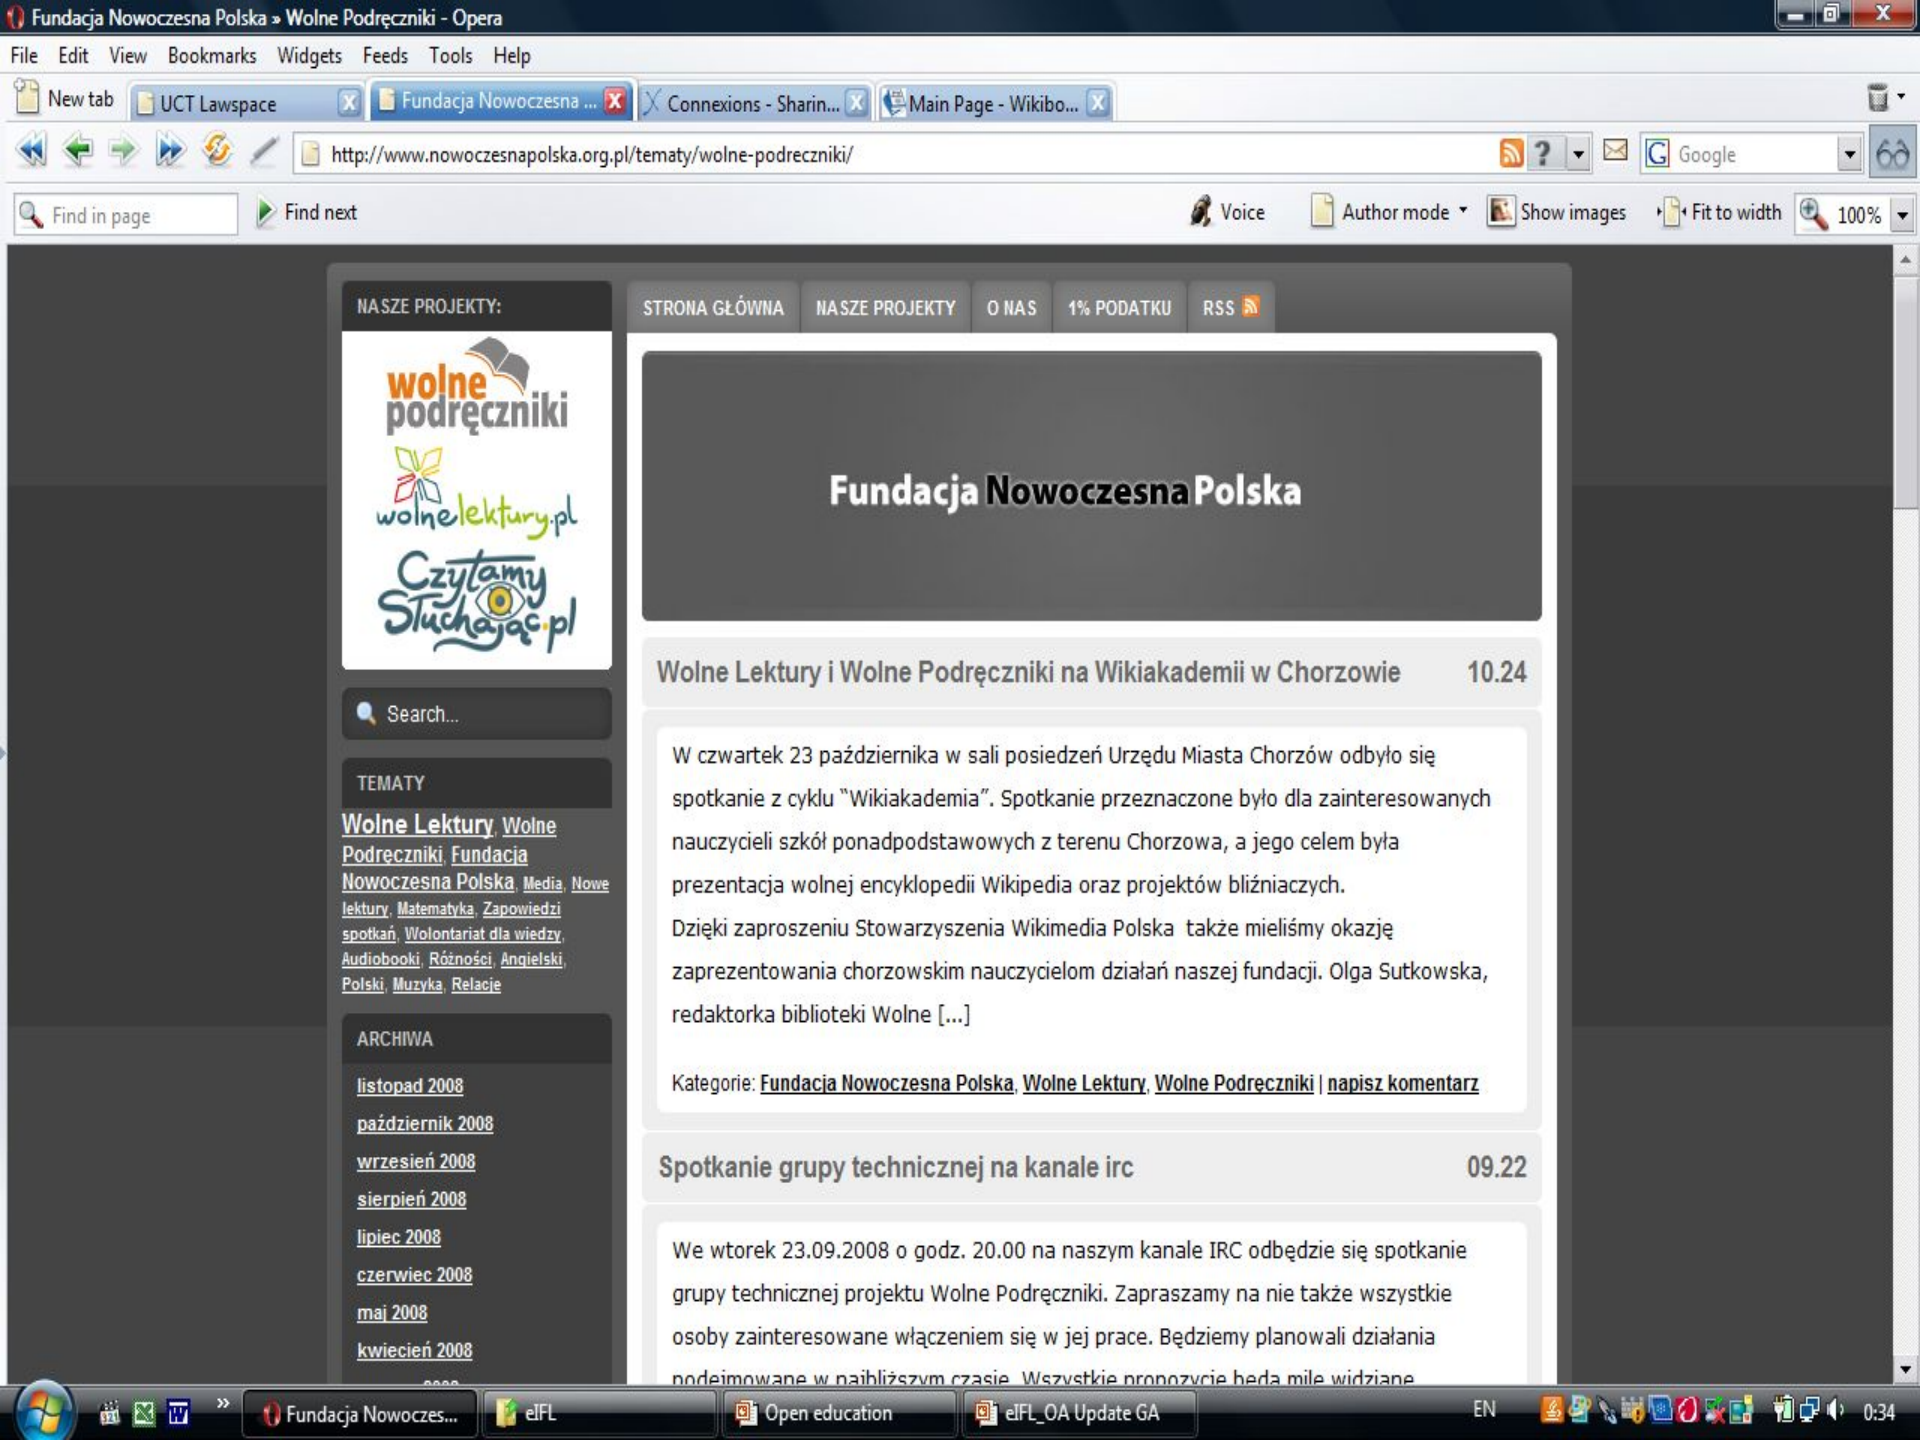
Fundacja Nowoczesna Polska » Wolne Podręczniki - Opera

File Edit View Bookmarks Widgets Feeds Tools Help

New tab | UCT Lawspace | Fundacja Nowoczesna ... | Connexions - Sharin... | Main Page - Wikibo...

http://www.nowoczesnapolska.org.pl/tematy/wolne-podreczniki/

Google

Find in page | Find next | Voice | Author mode | Show images | Fit to width | 100%

NASZE PROJEKTY:

wolne podręczniki

wolnelektury.pl

CzytamySłuchając.pl

Search...

TEMATY

Wolne Lektury, Wolne Podręczniki, Fundacja Nowoczesna Polska, Media, Nowe lektury, Matematyka, Zapowiedzi spotkań, Wolontariat dla wiedzy, Audiobooki, Różności, Angielski, Polski, Muzyka, Relacje

ARCHIWA

listopad 2008
październik 2008
wrzesień 2008
sierpień 2008
lipiec 2008
czerwiec 2008
maj 2008
kwiecień 2008

STRONA GŁÓWNA | NASZE PROJEKTY | O NAS | 1% PODATKU | RSS

Fundacja Nowoczesna Polska

Wolne Lektury i Wolne Podręczniki na Wikiakademii w Chorzowie 10.24

W czwartek 23 października w sali posiedzeń Urzędu Miasta Chorzów odbyło się spotkanie z cyklu "Wikiakademia". Spotkanie przeznaczone było dla zainteresowanych nauczycieli szkół ponadpodstawowych z terenu Chorzowa, a jego celem była prezentacja wolnej encyklopedii Wikipedia oraz projektów bliźniaczych.
Dzięki zaproszeniu Stowarzyszenia Wikimedia Polska także mieliśmy okazję zaprezentowania chorzowskim nauczycielom działań naszej fundacji. Olga Sutkowska, redaktorka biblioteki Wolne [...]

Kategorie: Fundacja Nowoczesna Polska, Wolne Lektury, Wolne Podręczniki | napisz komentarz

Spotkanie grupy technicznej na kanale irc 09.22

We wtorek 23.09.2008 o godz. 20.00 na naszym kanale IRC odbędzie się spotkanie grupy technicznej projektu Wolne Podręczniki. Zapraszamy na nie także wszystkie osoby zainteresowane włączeniem się w jej prace. Będziemy planowali działania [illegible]

Fundacja Nowocze... | elFL | Open education | elFL_OA Update GA | EN | 0:34